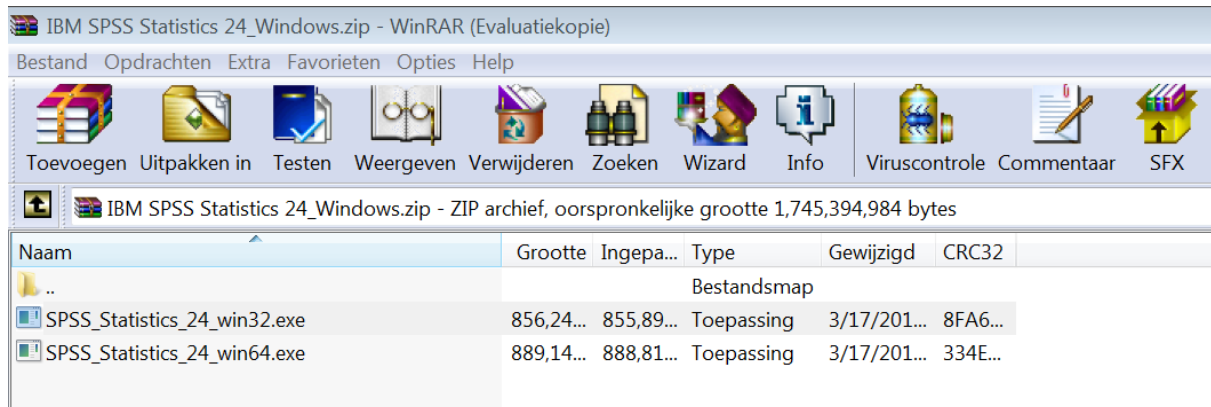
IBM SPSS Statistics 24_Windows.zip - WinRAR (Evaluatiekopie)

Bestand Opdrachten Extra Favorieten Opties Help

Toevoegen Uitpakken in Testen Weergeven Verwijderen Zoeken Wizard Info Viruscontrole Commentaar SFX

IBM SPSS Statistics 24_Windows.zip - ZIP archief, oorspronkelijke grootte 1,745,394,984 bytes

| Naam | Grootte | Ingepa... | Type | Gewijzigd | CRC32 |
|---|---|---|---|---|---|
| .. | | | Bestandsmap | | |
| SPSS_Statistics_24_win32.exe | 856,24... | 855,89... | Toepassing | 3/17/201... | 8FA6... |
| SPSS_Statistics_24_win64.exe | 889,14... | 888,81... | Toepassing | 3/17/201... | 334E... |